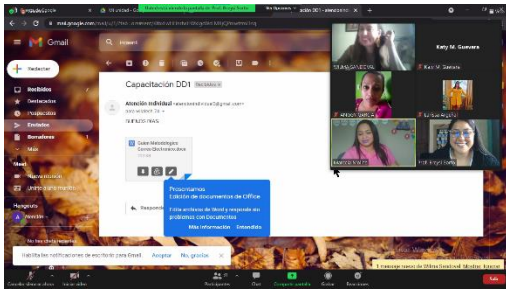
Gmail
Redactar
Recibidos
Destacados
Pospuestos
Enviados
Borradores
Más
Meet
Hangouts
Capacitación DD1 Recibidos
Atención individual
BUENOS DÍAS
Presentamos
Edición de documentos de Office
Más información
Entendido
Habilita las notificaciones de escritorio para Gmail.
Aceptar
No, gracias
Katy M. Guevara
Salir